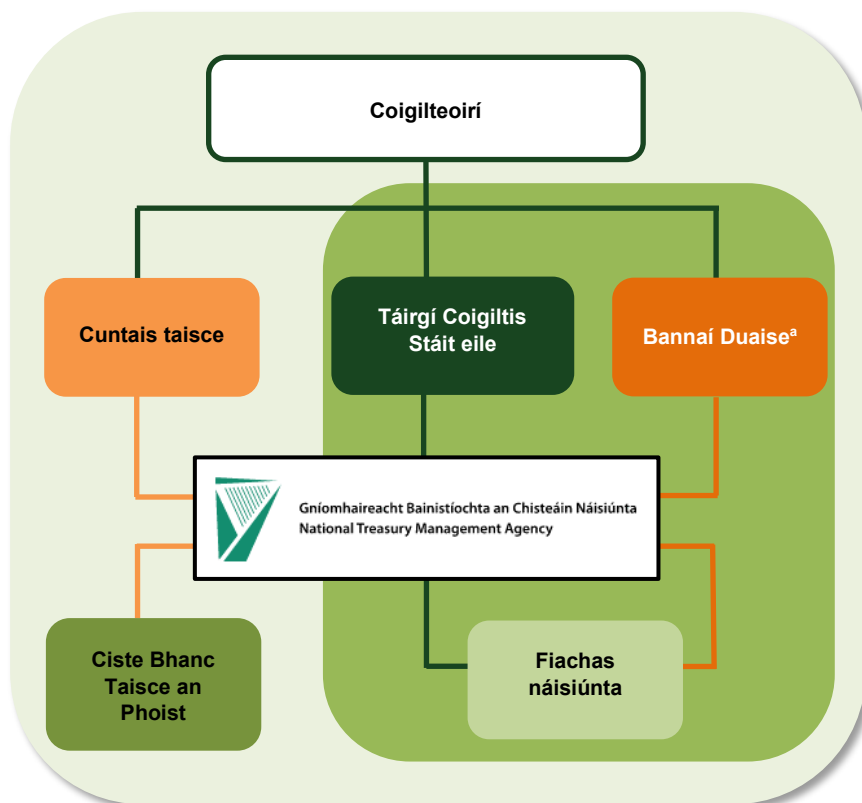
Coigilteoirí

Cuntais taisce

Táirgí Coigiltis Stáit eile

Bannaí Duaise$^a$

Gníomhaireacht Bainistíochta an Chisteáin Náisiúnta
National Treasury Management Agency

Ciste Bhanc Taisce an Phoist

Fiachas náisiúnta